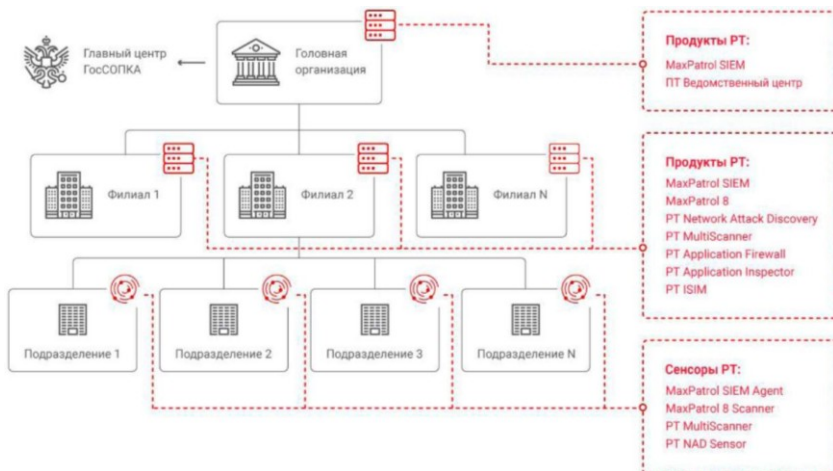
Главный центр ГосСОПКА

Головная организация

Филиал 1

Филиал 2

Филиал N

Подразделение 1

Подразделение 2

Подразделение 3

Подразделение N

Продукты PT:
MaxPatrol SIEM
ПТ Ведомственный центр

Продукты PT:
MaxPatrol SIEM
MaxPatrol 8
PT Network Attack Discovery
PT MultiScanner
PT Application Firewall
PT Application Inspector
PT ISIM

Сенсоры PT:
MaxPatrol SIEM Agent
MaxPatrol 8 Scanner
PT MultiScanner
PT NAD Sensor